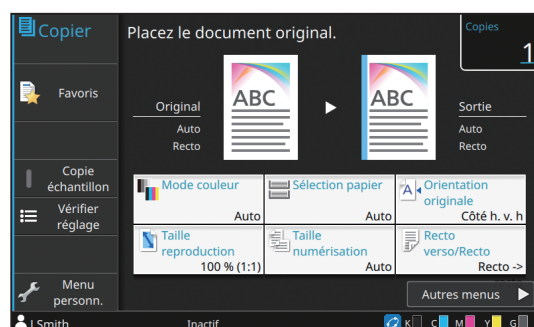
Copier

Placez le document original.

Copies
1

Favoris

Original
Auto
Recto

ABC

ABC

Sortie
Auto
Recto

Copie échantillon

Vérifier réglage

Menu personn.

Mode couleur
Auto

Sélection papier
Auto

Orientation originale
Côté h. v. h

Taille reproduction
100 % (1:1)

Taille numérisation
Auto

Recto verso/Recto
Recto ->

Autres menus

J Smith

Inactif

K C M Y G